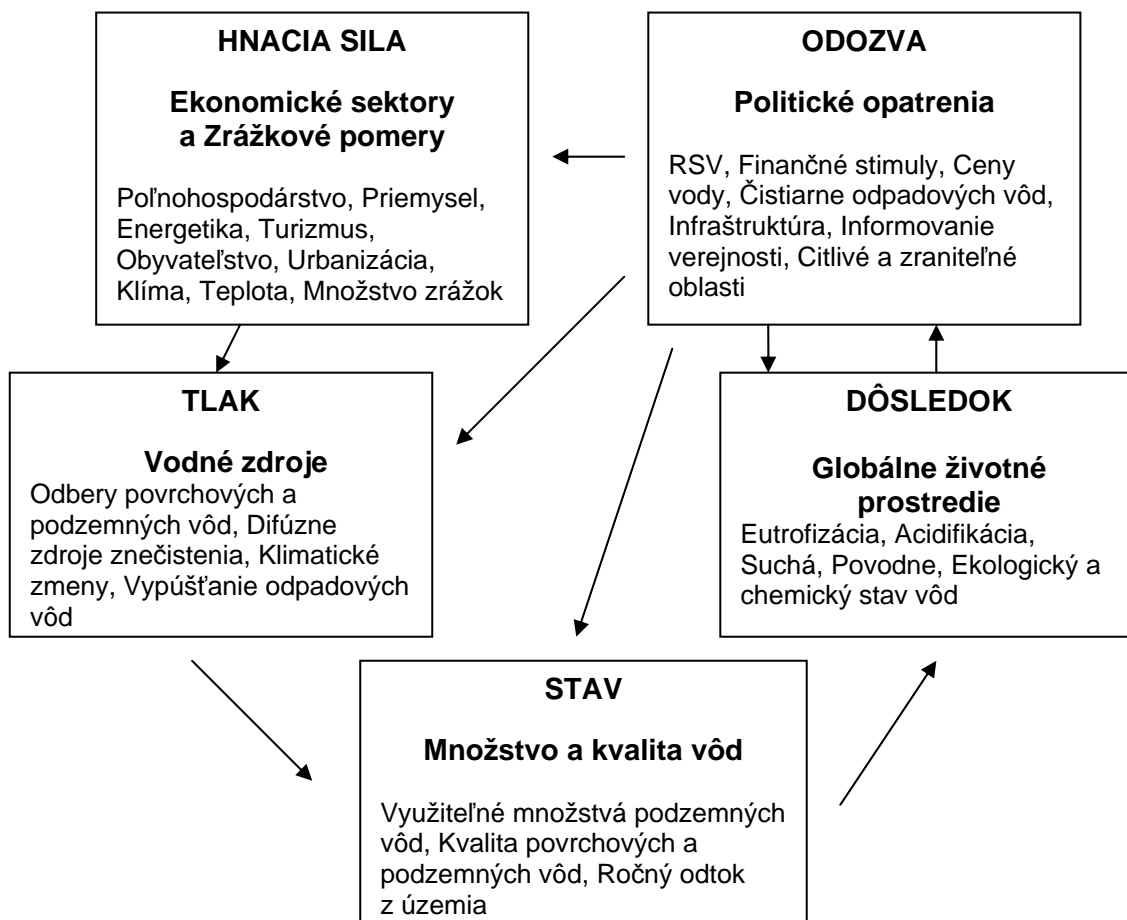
HNACIA SILA

Ekonomické sektory a Zrážkové pomery

Poľnohospodárstvo, Priemysel, Energetika, Turizmus, Obyvateľstvo, Urbanizácia, Klíma, Teplota, Množstvo zrážok

ODOZVA

Politické opatrenia

RSV, Finančné stimuly, Ceny vody, Čistiarne odpadových vôd, Infraštruktúra, Informovanie verejnosti, Citlivé a zraniteľné oblasti

TLAK

Vodné zdroje

Odbery povrchových a podzemných vôd, Difúzne zdroje znečistenia, Klimatické zmeny, Vypúšťanie odpadových vôd

DÔSLEDOK

Globálne životné prostredie

Eutrofizácia, Acidifikácia, Suchá, Povodne, Ekologický a chemický stav vôd

STAV

Množstvo a kvalita vôd

Využiteľné množstvá podzemných vôd, Kvalita povrchových a podzemných vôd, Ročný odtok z územia